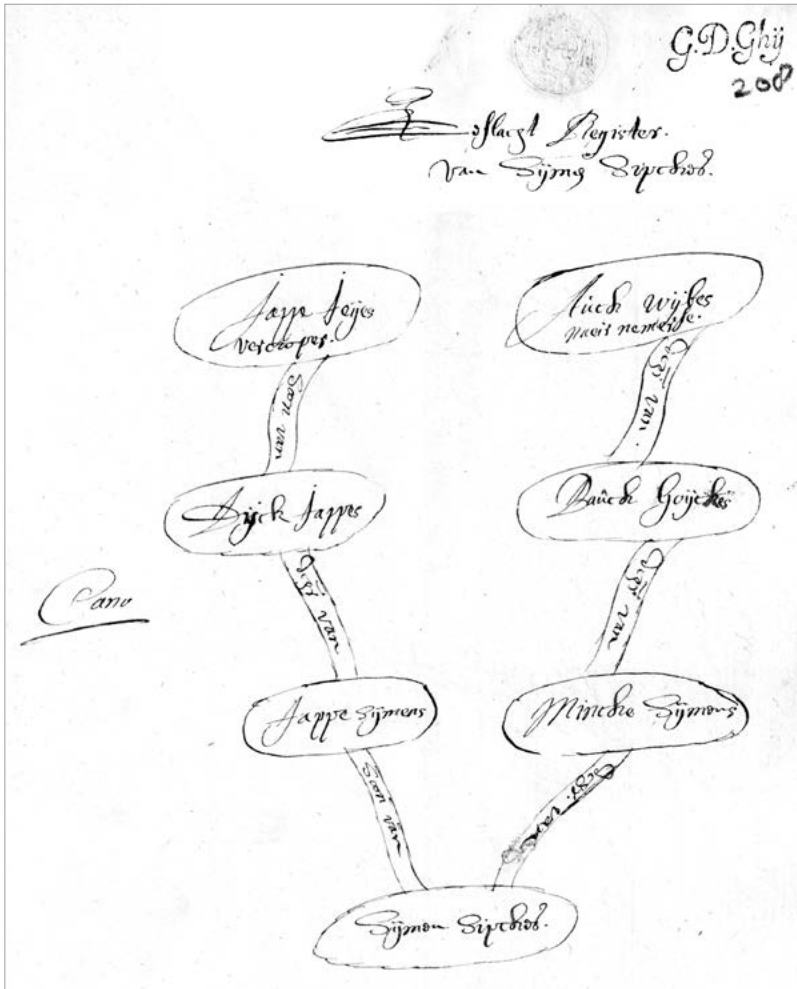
G.D.Ghij
208

Geslacht Register.
Van Sijmen Sipckes.

Jappe Feijes Vercoper.

Aucke Wijbes Weis nemende.

Soon van

Soon van

Sijck Jappes

Bauck Goijckes

Dochter van

Dochter van

Cano

Jappe Sijmens

Mincke Sijmens

Soon van

Dochter van

Sijmen Sipckes.